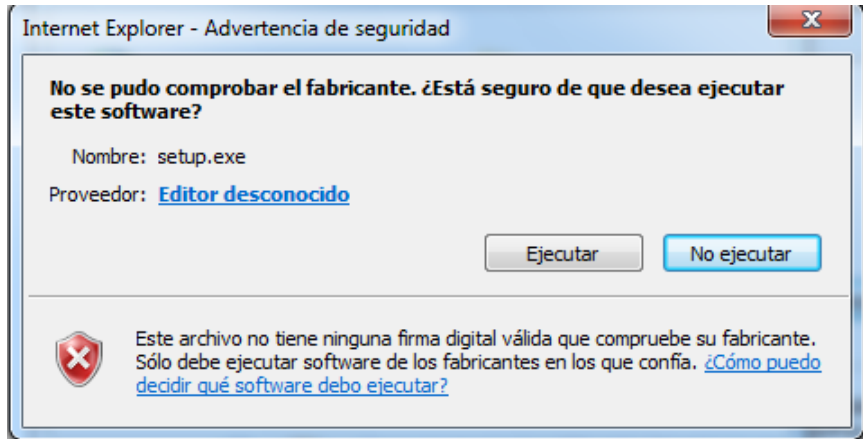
Internet Explorer - Advertencia de seguridad

No se pudo comprobar el fabricante. ¿Está seguro de que desea ejecutar este software?

Nombre: setup.exe

Proveedor: Editor desconocido

Ejecutar

No ejecutar

Este archivo no tiene ninguna firma digital válida que compruebe su fabricante. Sólo debe ejecutar software de los fabricantes en los que confía. ¿Cómo puedo decidir qué software debo ejecutar?